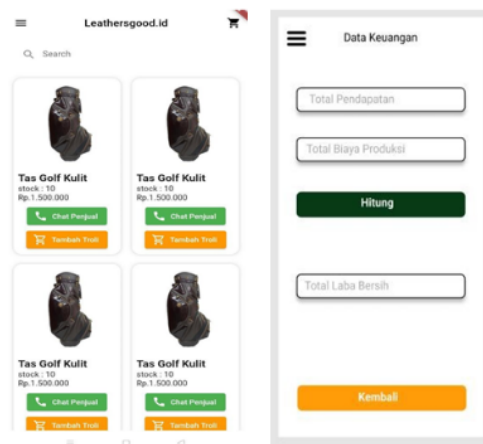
Leathersgood.id

Search

Tas Golf Kulit
stock : 10
Rp.1.500.000
Chat Penjual
Tambah Troli

Tas Golf Kulit
stock : 10
Rp.1.500.000
Chat Penjual
Tambah Troli

Tas Golf Kulit
stock : 10
Rp.1.500.000
Chat Penjual
Tambah Troli

Tas Golf Kulit
stock : 10
Rp.1.500.000
Chat Penjual
Tambah Troli

Data Keuangan

Total Pendapatan

Total Biaya Produksi

Hitung

Total Laba Bersih

Kembali